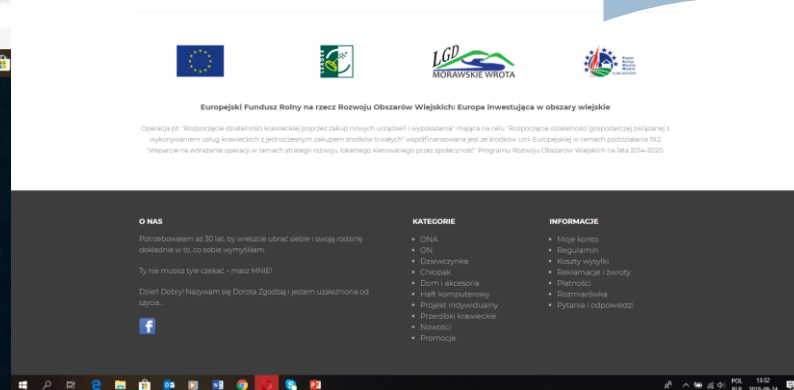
LGD
MORAWSKIE WROTA

Europejski Fundusz Rolny na rzecz Rozwoju Obszarów Wiejskich: Europa inwestująca w obszary wiejskie

Operacja pt. "Rozpoczęcie działalności krawieckiej poprzez zakup nowych urządzeń i wyposażenia" mająca na celu "Rozpoczęcie działalności gospodarczej związanej z wykonywaniem usług krawieckich z jednoczesnym zakupem środków trwałych" współfinansowana jest ze środków Unii Europejskiej w ramach poddziałania 19.2 "Wsparcie na wdrażanie operacji w ramach strategii rozwoju lokalnego kierowanego przez społeczność" Programu Rozwoju Obszarów Wiejskich na lata 2014-2020.

O NAS

Potrzebowałam aż 30 lat, by wreszcie ubrać siebie i swoją rodzinę dokładnie w to, co sobie wymyśliłam.

Ty nie musisz tyle czekać – masz MNIE!

Dzień Dobry! Nazywam się Dorota Zgodzaj i jestem uzależniona od szycia....

KATEGORIE

ONA
ON
Dziewczynka
Chłopak
Dom i akcesoria
Haft komputerowy
Projekt indywidualny
Przeróbki krawieckie
Nowości
Promocje

INFORMACJE

Moje konto
Regulamin
Koszty wysyłki
Reklamacje i zwroty
Płatności
Rozmiarówka
Pytania i odpowiedzi

POL PLK 13:32 2019-06-24